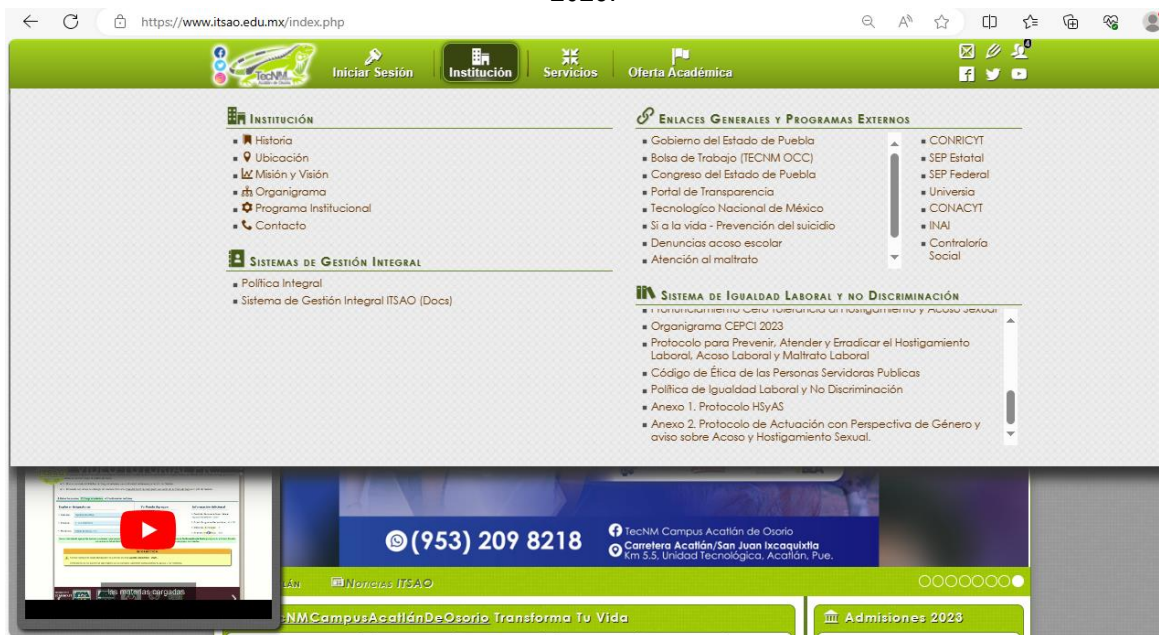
https://www.itsao.edu.mx/index.php

TecNM

Iniciar Sesión
Institución
Servicios
Oferta Académica

INSTITUCIÓN
Historia
Ubicación
Misión y Visión
Organigrama
Programa Institucional
Contacto

SISTEMAS DE GESTIÓN INTEGRAL
Política Integral
Sistema de Gestión Integral ITSAO (Docs)

ENLACES GENERALES Y PROGRAMAS EXTERNOS
Gobierno del Estado de Puebla
Bolsa de Trabajo (TECNM OCC)
Congreso del Estado de Puebla
Portal de Transparencia
Tecnologíco Nacional de México
Si a la vida - Prevención del suicidio
Denuncias acoso escolar
Atención al maltrato

CONRICYT
SEP Estatal
SEP Federal
Universia
CONACYT
INAI
Contraloría Social

SISTEMA DE IGUALDAD LABORAL Y NO DISCRIMINACIÓN
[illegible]
Organigrama CEPCI 2023
Protocolo para Prevenir, Atender y Erradicar el Hostigamiento Laboral, Acoso Laboral y Maltrato Laboral
Código de Ética de las Personas Servidoras Publicas
Política de Igualdad Laboral y No Discriminación
Anexo 1. Protocolo HSyAS
Anexo 2. Protocolo de Actuación con Perspectiva de Género y aviso sobre Acoso y Hostigamiento Sexual.

(953) 209 8218
TecNM Campus Acatlán de Osorio
Carretera Acatlán/San Juan Ixcaquixtla Km 5.5, Unidad Tecnológica, Acatlán, Pue.

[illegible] ...LÁN
Noticias ITSAO
...NMCampusAcatlánDeOsorio Transforma Tu Vida
Admisiones 2023